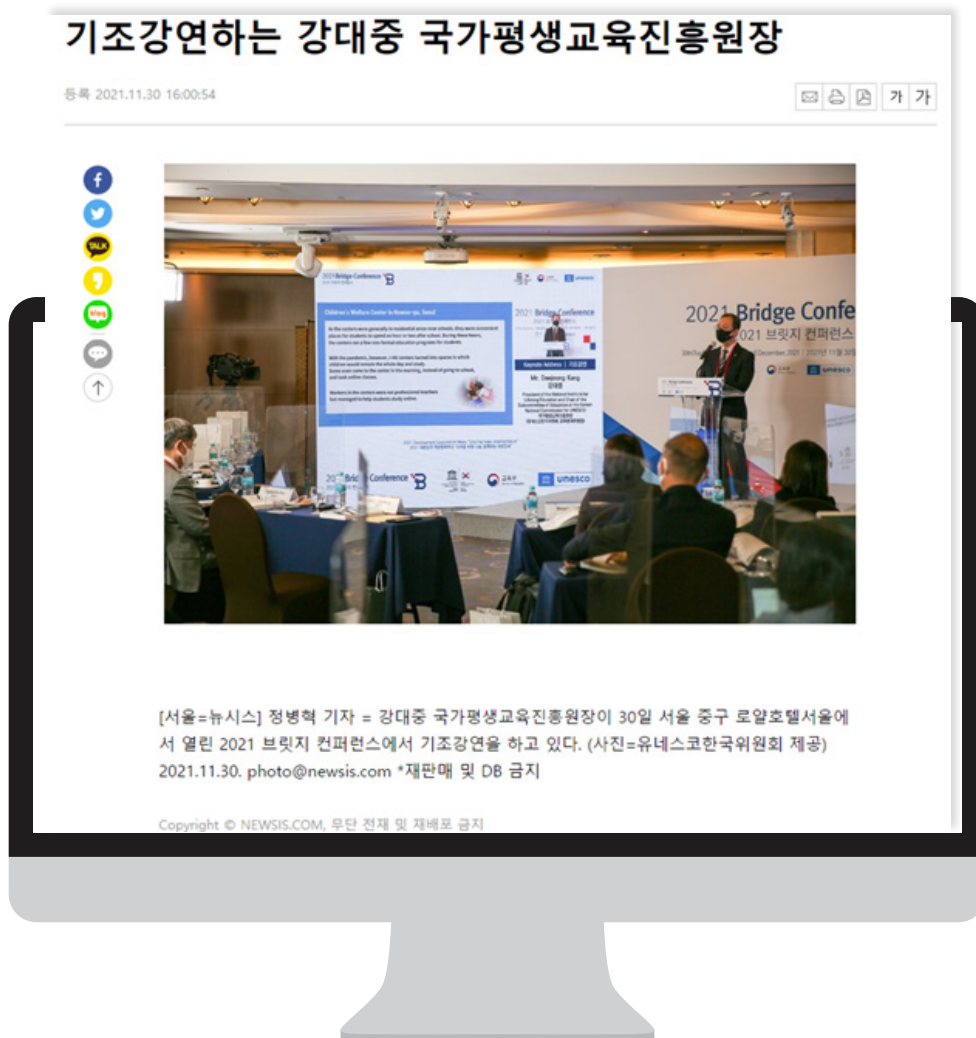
기조강연하는 강대중 국가평생교육진흥원장

등록 2021.11.30 16:00:54

가 가

TALK

blog

2021 Bridge Conference

2021 Bridge Confe

2021 브릿지 컨퍼런스

Children's Welfare Center in Hwaseo-gu, Seoul

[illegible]

Keynote Address | 기조강연

Mr. Daejoong Kang

강대중

2021 Bridge Conference

unesco

unesco

[서울=뉴시스] 정병혁 기자 = 강대중 국가평생교육진흥원장이 30일 서울 중구 로얄호텔서울에서 열린 2021 브릿지 컨퍼런스에서 기조강연을 하고 있다. (사진=유네스코한국위원회 제공) 2021.11.30. photo@newsis.com *재판매 및 DB 금지

Copyright © NEWSIS.COM, 무단 전재 및 재배포 금지